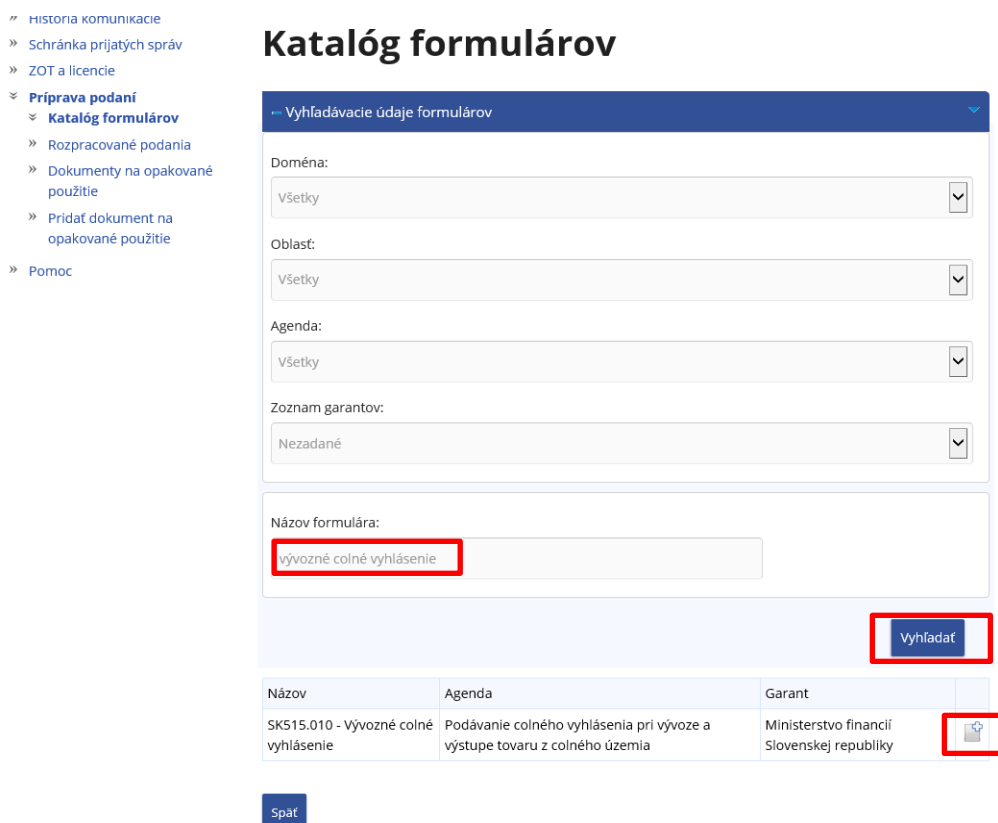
» História komunikácie
» Schránka prijatých správ
» ZOT a licencie
» Príprava podaní
» Katalóg formulárov
» Rozpracované podania
» Dokumenty na opakované použitie
» Pridať dokument na opakované použitie
» Pomoc

Katalóg formulárov

Vyhľadávacie údaje formulárov

Doména:
Všetky

Oblasť:
Všetky

Agenda:
Všetky

Zoznam garantov:
Nezadané

Názov formulára:
vývozné colné vyhlásenie

Vyhľadať

| Názov | Agenda | Garant | |
|---|---|---|---|
| SK515.010 - Vývozné colné vyhlásenie | Podávanie colného vyhlásenia pri vývoze a výstupe tovaru z colného územia | Ministerstvo financií Slovenskej republiky | |

Späť